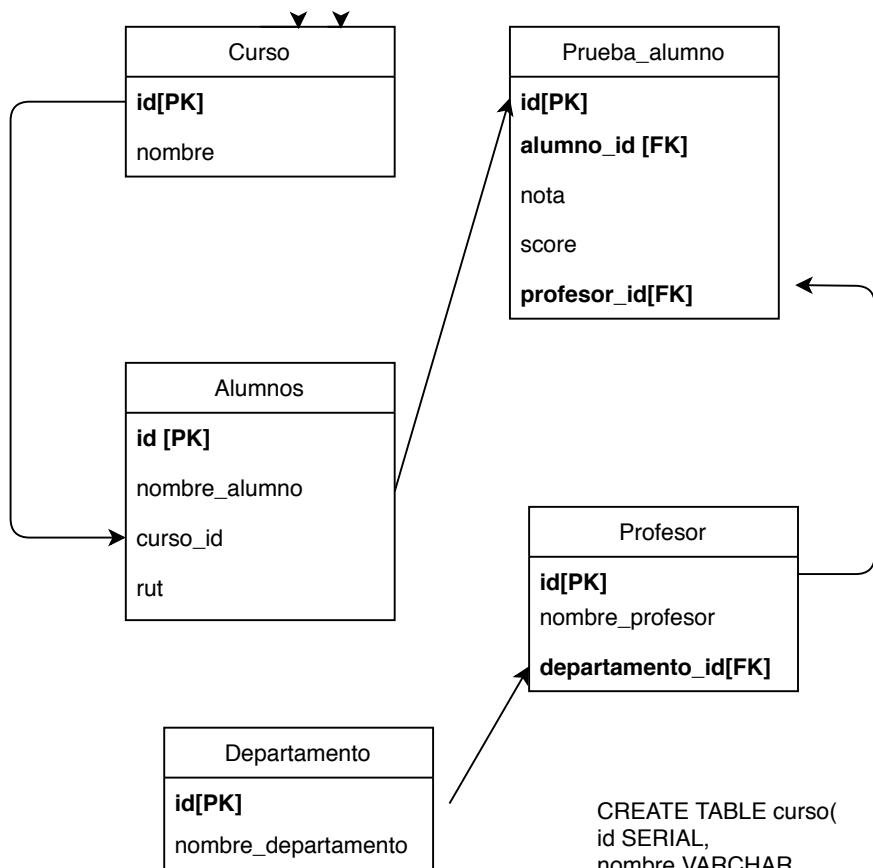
Curso

id[PK]

nombre

Prueba_alumno

id[PK]

alumno_id [FK]

nota

score

profesor_id[FK]

Alumnos

id [PK]

nombre_alumno

curso_id

rut

Profesor

id[PK]

nombre_profesor

departamento_id[FK]

Departamento

id[PK]

nombre_departamento

CREATE TABLE curso(
id SERIAL,
nombre VARCHAR